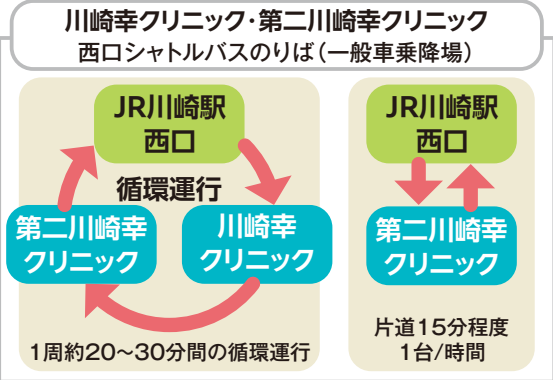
川崎幸クリニック・第二川崎幸クリニック
西口シャトルバスのりば（一般車乗降場）

JR川崎駅
西口

循環運行

第二川崎幸
クリニック

川崎幸
クリニック

1周約20～30分間の循環運行

JR川崎駅
西口

第二川崎幸
クリニック

片道15分程度
1台/時間